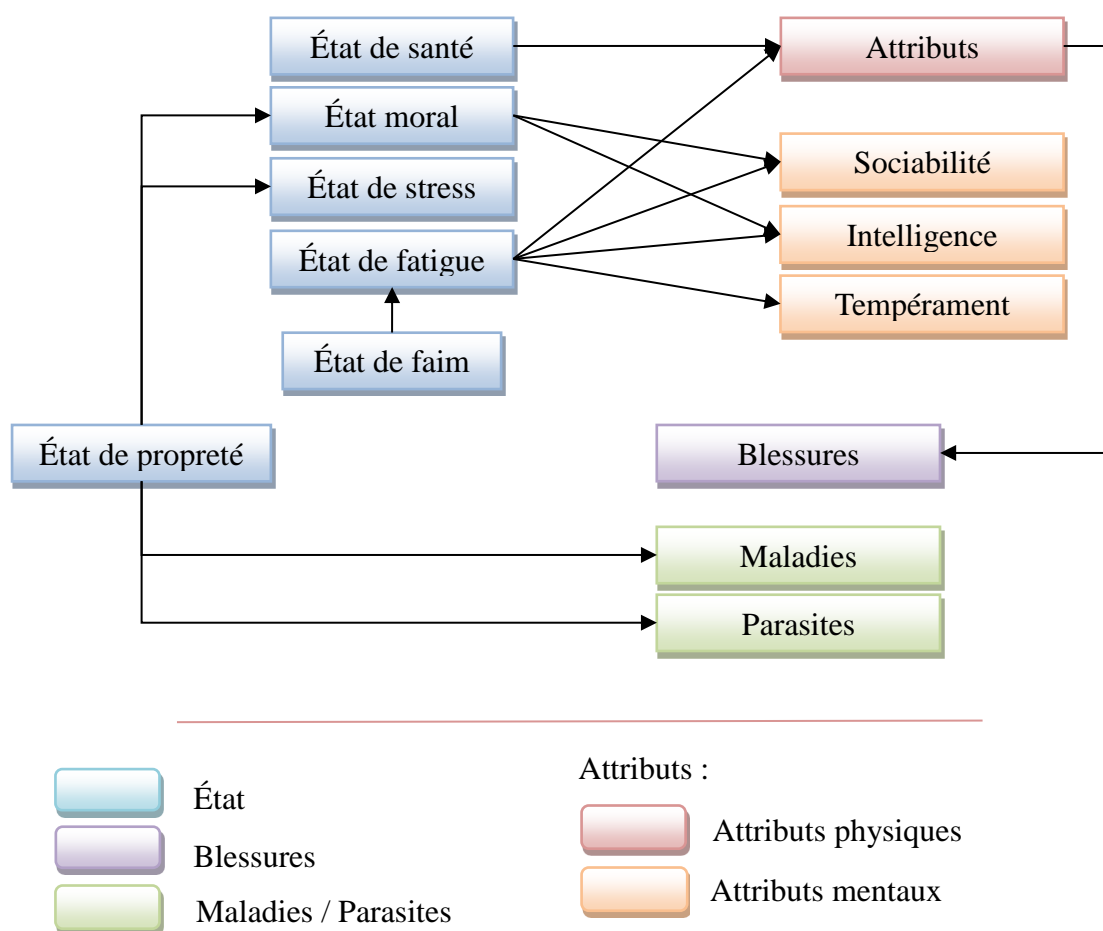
État de santé

Attributs

État moral

Sociabilité

État de stress

Intelligence

État de fatigue

Tempérament

État de faim

État de propreté

Blessures

Maladies

Parasites

État

Blessures

Maladies / Parasites

Attributs :

Attributs physiques

Attributs mentaux